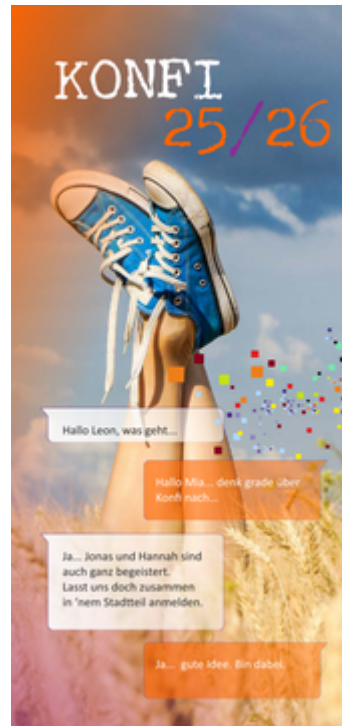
KONFI
25/26

Hallo Leon, was geht...

Hallo Mia... denk grade über Konfi nach...

Ja... Jonas und Hannah sind auch ganz begeistert. Lasst uns doch zusammen in 'nem Stadtteil anmelden.

Ja... gute Idee. Bin dabei.